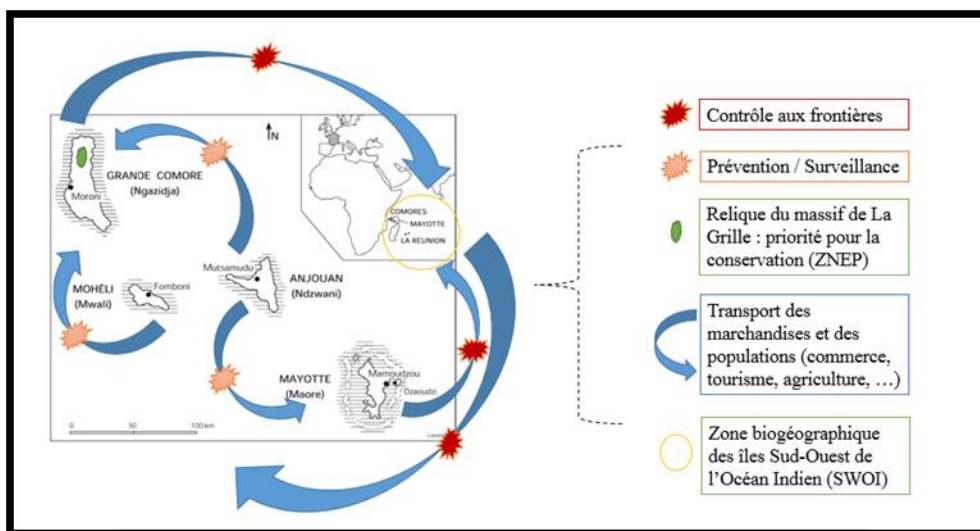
N

GRANDE COMORE
(Ngazidja)

Moroni

MOHÉLI
(Mwali)

Fomboni

Mutsamudu

ANJOUAN
(Ndzwani)

MAYOTTE
(Maore)

Mamoudzou

Dzaoudzi

COMORES
MAYOTTE
LA REUNION

0 50 100 km

Contrôle aux frontières

Prévention / Surveillance

Relique du massif de La Grille : priorité pour la conservation (ZNEP)

Transport des marchandises et des populations (commerce, tourisme, agriculture, …)

Zone biogéographique des îles Sud-Ouest de l'Océan Indien (SWOI)